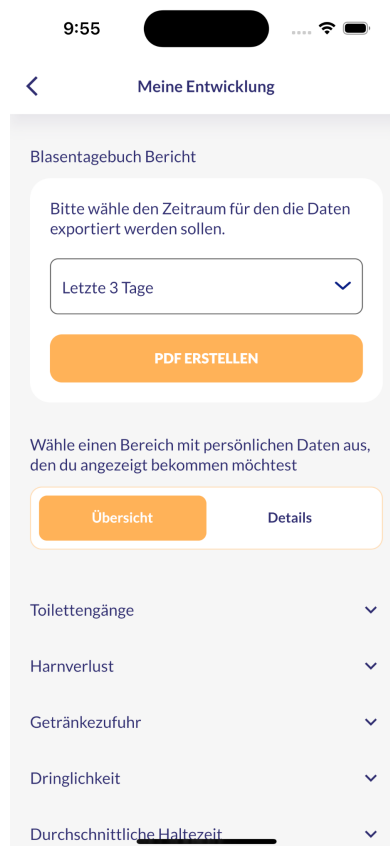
9:55

Meine Entwicklung

Blasentagebuch Bericht

Bitte wähle den Zeitraum für den die Daten exportiert werden sollen.

Letzte 3 Tage

PDF ERSTELLEN

Wähle einen Bereich mit persönlichen Daten aus, den du angezeigt bekommen möchtest

Übersicht

Details

Toilettengänge

Harnverlust

Getränkezufuhr

Dringlichkeit

Durchschnittliche Haltezeit